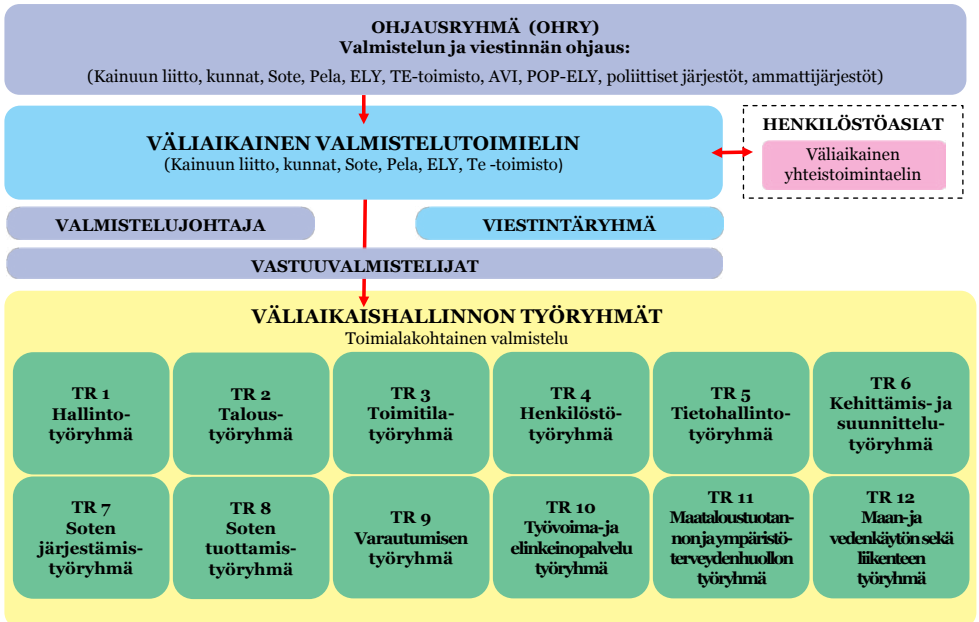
OHJAUSRYHMÄ (OHRY)
Valmistelun ja viestinnän ohjaus:
(Kainuun liitto, kunnat, Sote, Pela, ELY, TE-toimisto, AVI, POP-ELY, poliittiset järjestöt, ammattijärjestöt)

VÄLIAIKAINEN VALMISTELUTOIMIELIN
(Kainuun liitto, kunnat, Sote, Pela, ELY, Te -toimisto)

HENKILÖSTÖASIAT
Väliaikainen yhteistoimintaelin

VALMISTELUJOHTAJA

VIESTINTÄRYHMÄ

VASTUUVALMISTELIJAT

VÄLIAIKAISHALLINNON TYÖRYHMÄT
Toimialakohtainen valmistelu

TR 1 Hallintotyöryhmä

TR 2 Taloustyöryhmä

TR 3 Toimitilatyöryhmä

TR 4 Henkilöstötyöryhmä

TR 5 Tietohallintotyöryhmä

TR 6 Kehittämis- ja suunnittelutyöryhmä

TR 7 Soten järjestämistyöryhmä

TR 8 Soten tuottamistyöryhmä

TR 9 Varautumisen työryhmä

TR 10 Työvoima-ja elinkeinopalvelu työryhmä

TR 11 Maataloustuotannon ja ympäristöterveydenhuollon työryhmä

TR 12 Maan-ja vedenkäytön sekä liikenteen työryhmä